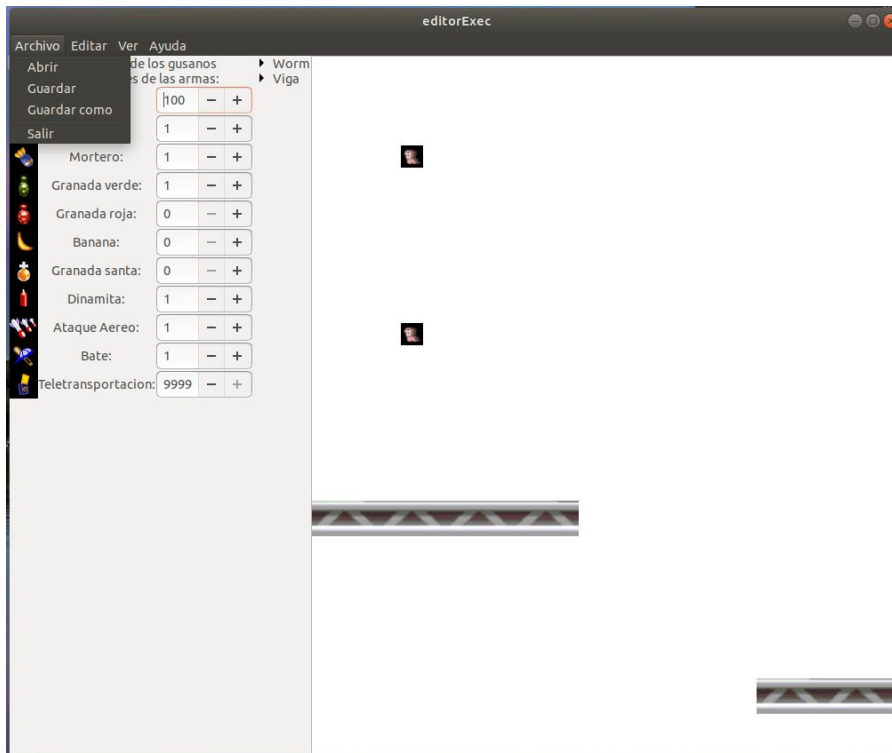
editorExec

Archivo Editar Ver Ayuda

Abrir
Guardar
Guardar como
Salir

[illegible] de los gusanos
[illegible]s de las armas:

▸ Worm
▸ Viga

100 − +
1 − +
Mortero: 1 − +
Granada verde: 1 − +
Granada roja: 0 − +
Banana: 0 − +
Granada santa: 0 − +
Dinamita: 1 − +
Ataque Aereo: 1 − +
Bate: 1 − +
Teletransportacion: 9999 − +